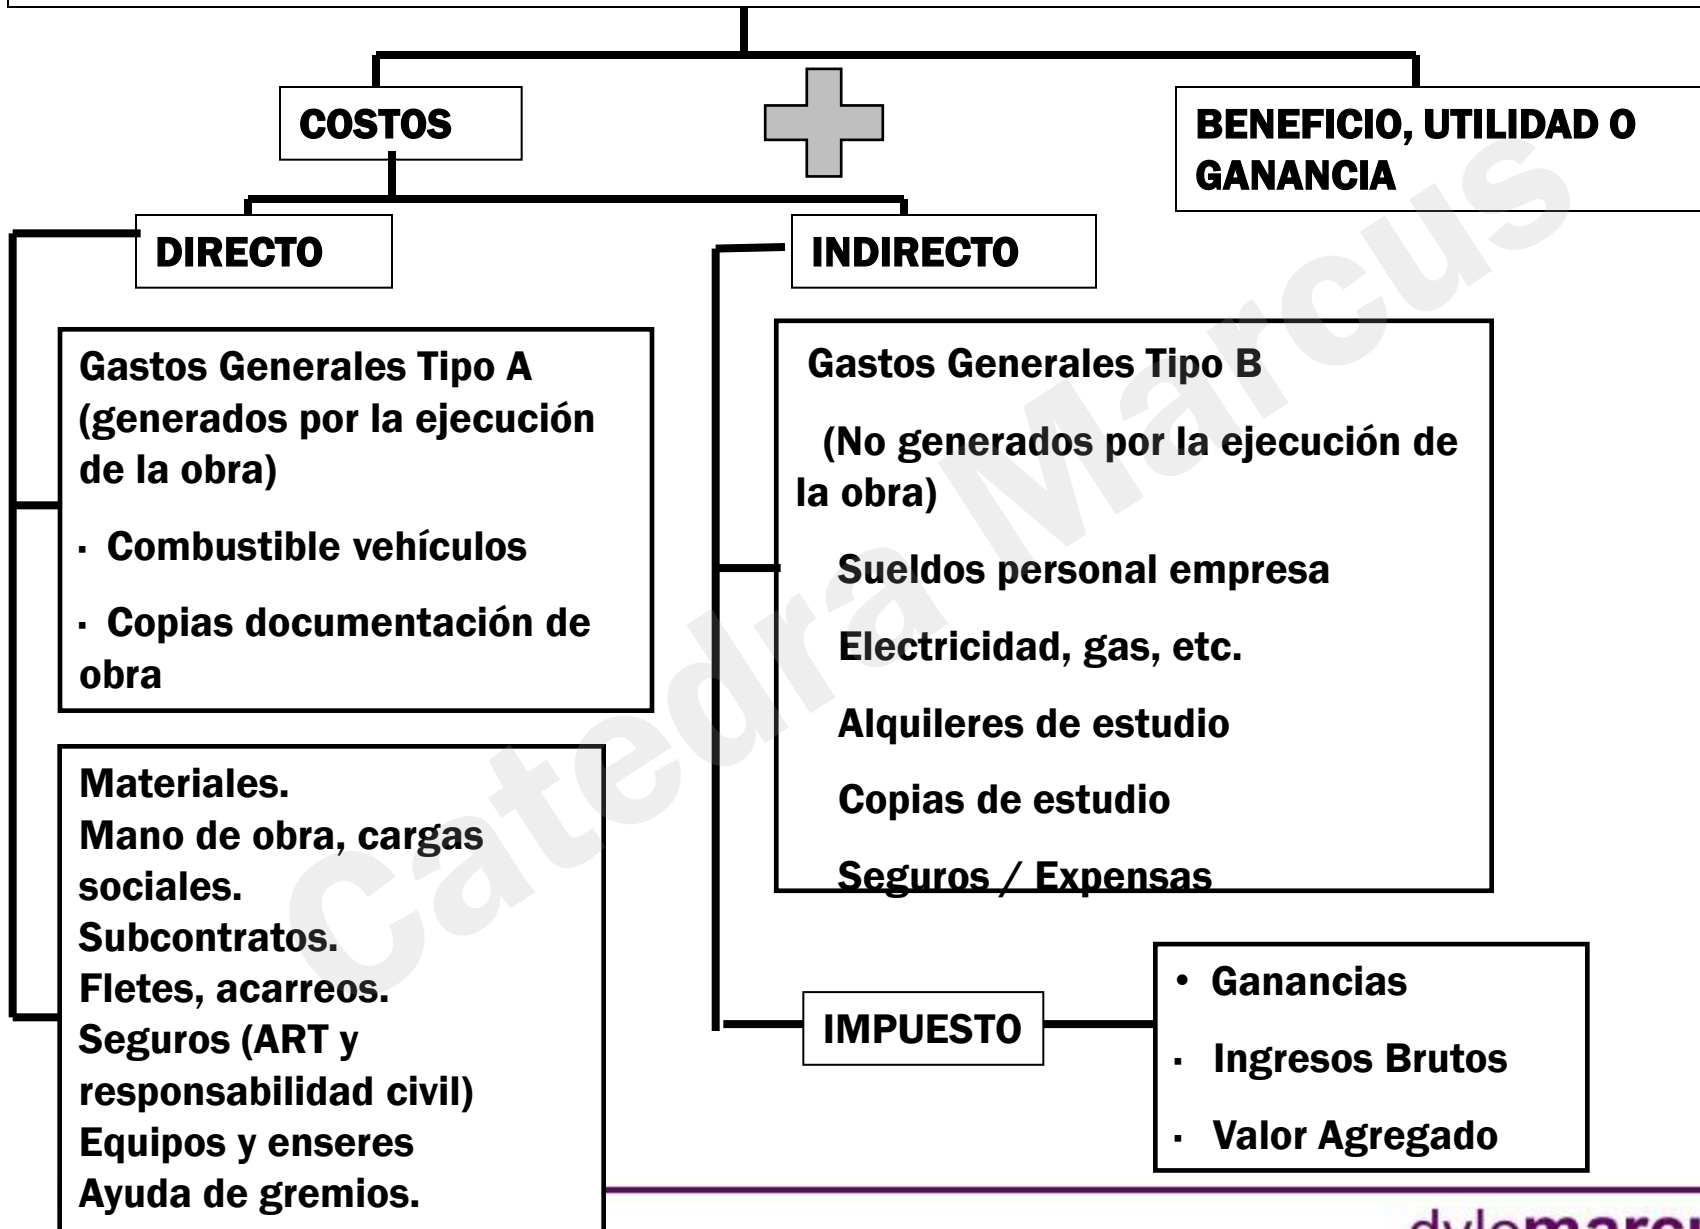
COSTOS

BENEFICIO, UTILIDAD O GANANCIA

DIRECTO

INDIRECTO

Gastos Generales Tipo A (generados por la ejecución de la obra)

· Combustible vehículos

· Copias documentación de obra

Materiales.
Mano de obra, cargas sociales.
Subcontratos.
Fletes, acarreos.
Seguros (ART y responsabilidad civil)
Equipos y enseres
Ayuda de gremios.

Gastos Generales Tipo B

(No generados por la ejecución de la obra)

Sueldos personal empresa

Electricidad, gas, etc.

Alquileres de estudio

Copias de estudio

Seguros / Expensas

IMPUESTO

• Ganancias

· Ingresos Brutos

· Valor Agregado

Catedra Marcus

dylemarcu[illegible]